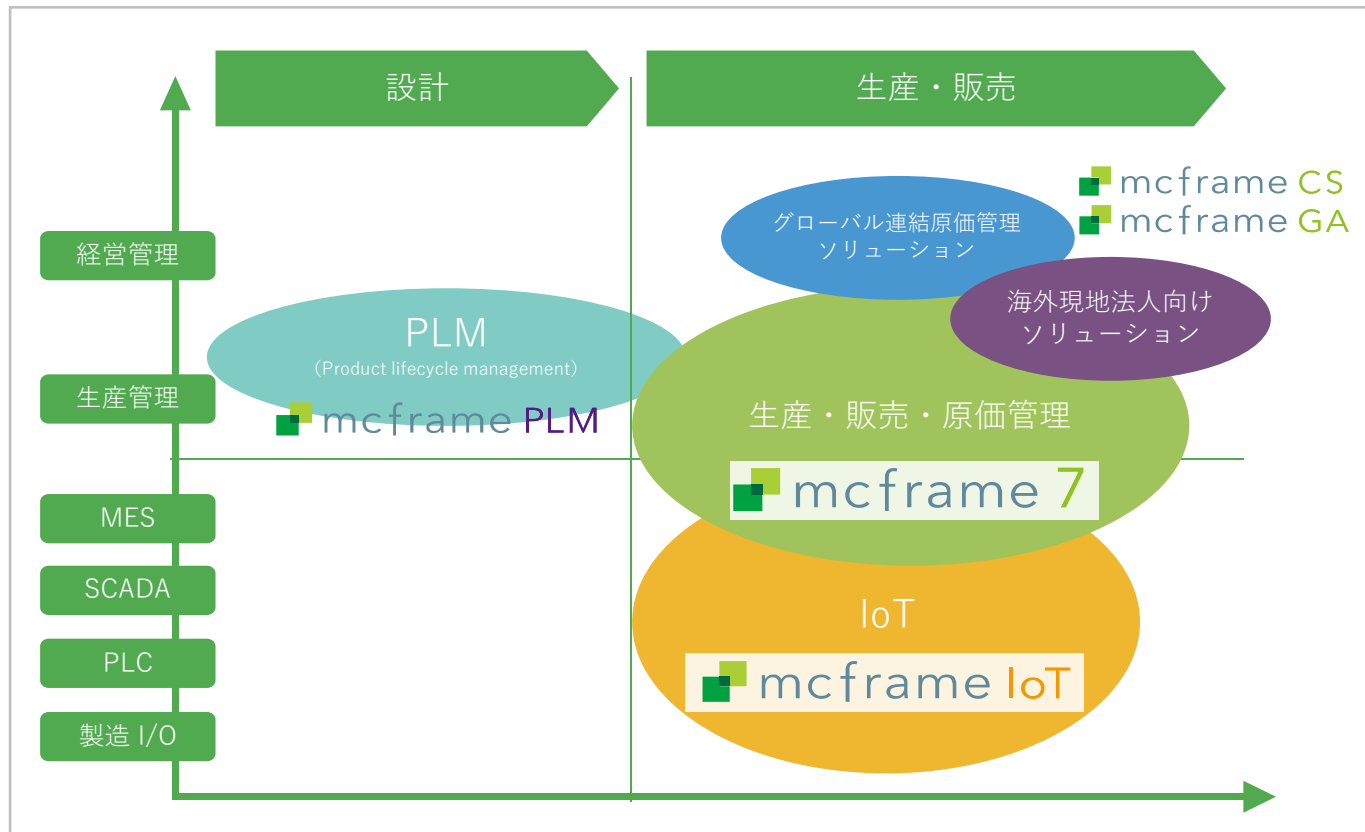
設計

生産・販売

mcframe CS
mcframe GA

グローバル連結原価管理
ソリューション

海外現地法人向け
ソリューション

経営管理

PLM
（Product lifecycle management）

mcframe PLM

生産管理

生産・販売・原価管理

mcframe 7

MES

SCADA

IoT

mcframe IoT

PLC

製造 I/O